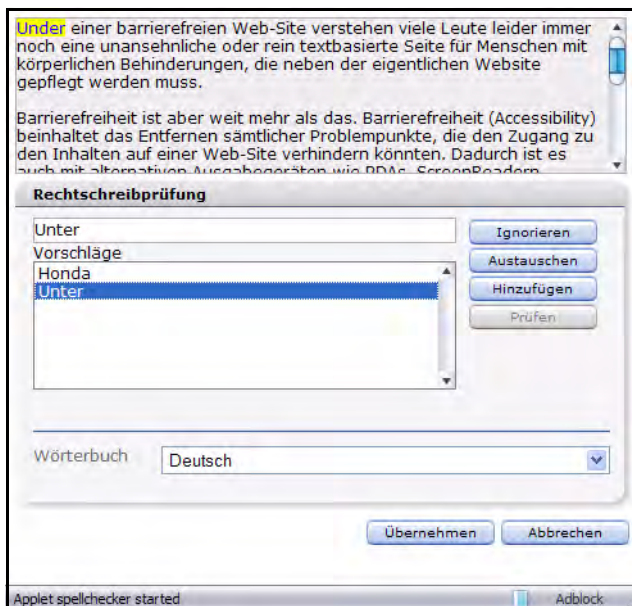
Under einer barrierefreien Web-Site verstehen viele Leute leider immer noch eine unansehnliche oder rein textbasierte Seite für Menschen mit körperlichen Behinderungen, die neben der eigentlichen Website gepflegt werden muss.

Barrierefreiheit ist aber weit mehr als das. Barrierefreiheit (Accessibility) beinhaltet das Entfernen sämtlicher Problempunkte, die den Zugang zu den Inhalten auf einer Web-Site verhindern könnten. Dadurch ist es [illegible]

Rechtschreibprüfung

Unter

Vorschläge

Honda
Unter

Ignorieren
Austauschen
Hinzufügen
Prüfen

Wörterbuch
Deutsch

Übernehmen
Abbrechen

Applet spellchecker started
Adblock